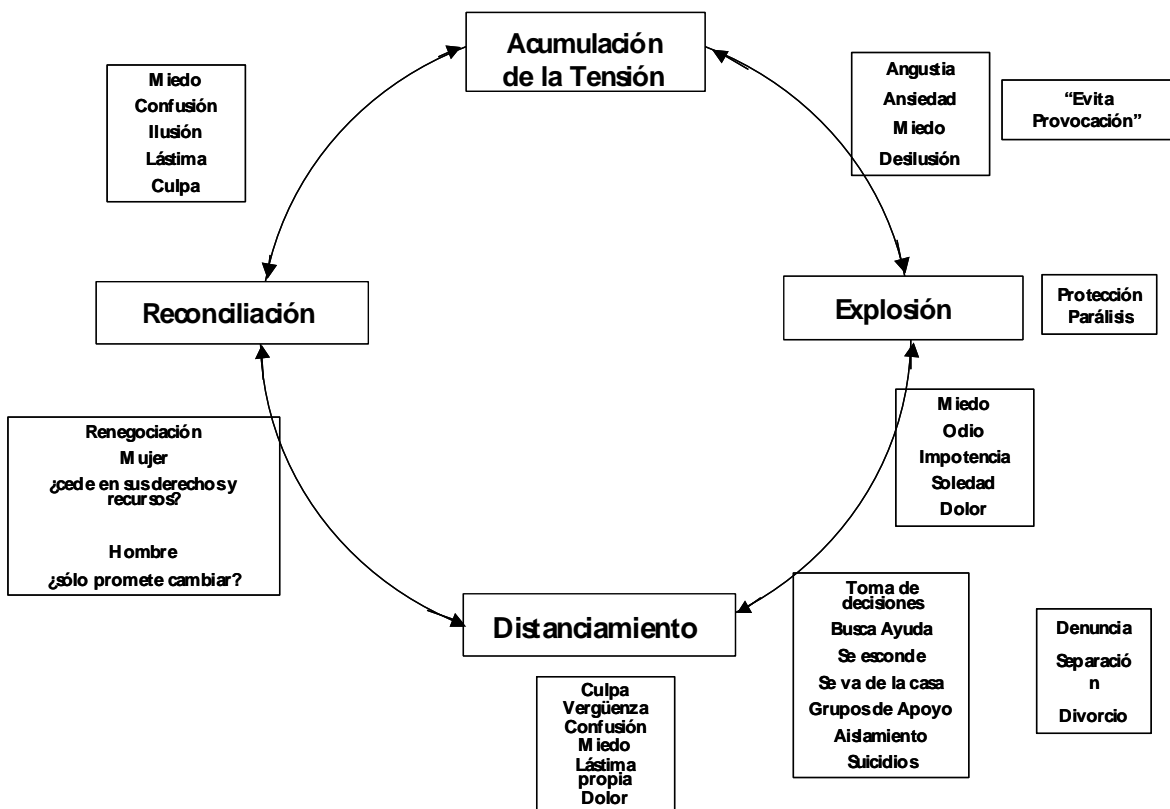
Acumulación de la Tensión

Miedo
Confusión
Ilusión
Lástima
Culpa

Angustia
Ansiedad
Miedo
Desilusión

"Evita Provocación"

Reconciliación

Explosión

Protección
Parálisis

Miedo
Odio
Impotencia
Soledad
Dolor

Renegociación
Mujer
¿cede en sus derechos y recursos?

Hombre
¿sólo promete cambiar?

Distanciamiento

Toma de decisiones
Busca Ayuda
Se esconde
Se va de la casa
Grupos de Apoyo
Aislamiento
Suicidios

Denuncia
Separació
n
Divorcio

Culpa
Vergüenza
Confusión
Miedo
Lástima propia
Dolor